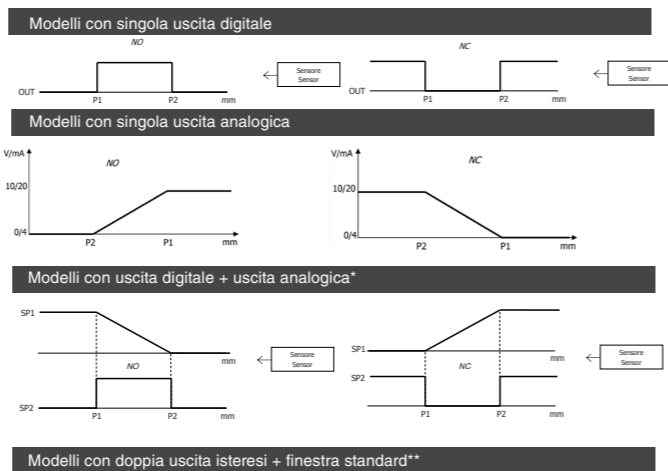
Modelli con singola uscita digitale

NO

OUT

P1

P2

mm

Sensore
Sensor

NC

OUT

P1

P2

mm

Sensore
Sensor

Modelli con singola uscita analogica

V/mA

NO

10/20

0/4

P2

P1

mm

V/mA

NC

10/20

0/4

P2

P1

mm

Modelli con uscita digitale + uscita analogica*

SP1

mm

NO

SP2

P1

P2

mm

Sensore
Sensor

SP1

mm

SP2

NC

P1

P2

mm

Sensore
Sensor

Modelli con doppia uscita isteresi + finestra standard**